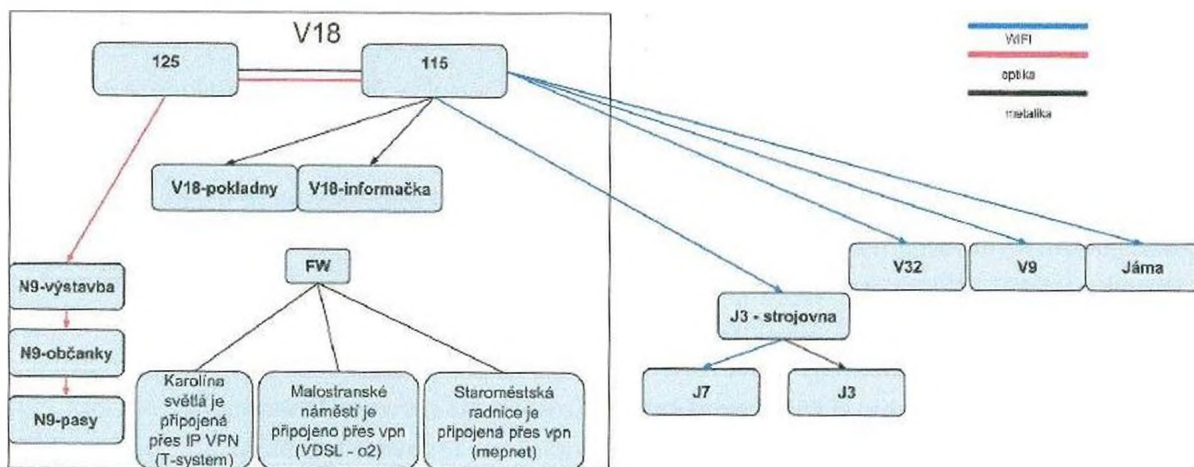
V18

125

115

WIFI

optika

metalika

V18-pokladny

V18-informačka

N9-výstavba

N9-občanky

N9-pasy

FW

Karolína světlá je připojená přes IP VPN (T-system)

Malostranské náměstí je připojeno přes vpn (VDSL - o2)

Staroměstská radnice je připojená přes vpn (mepnet)

V32

V9

Jáma

J3 - strojovna

J7

J3